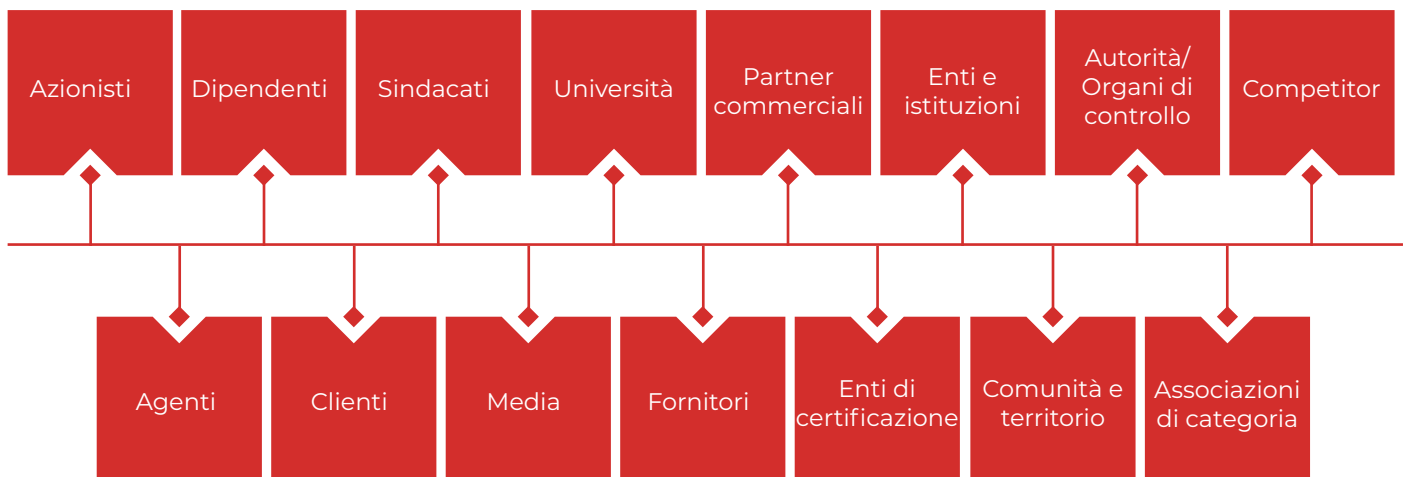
Azionisti

Dipendenti

Sindacati

Università

Partner commerciali

Enti e istituzioni

Autorità/ Organi di controllo

Competitor

Agenti

Clienti

Media

Fornitori

Enti di certificazione

Comunità e territorio

Associazioni di categoria